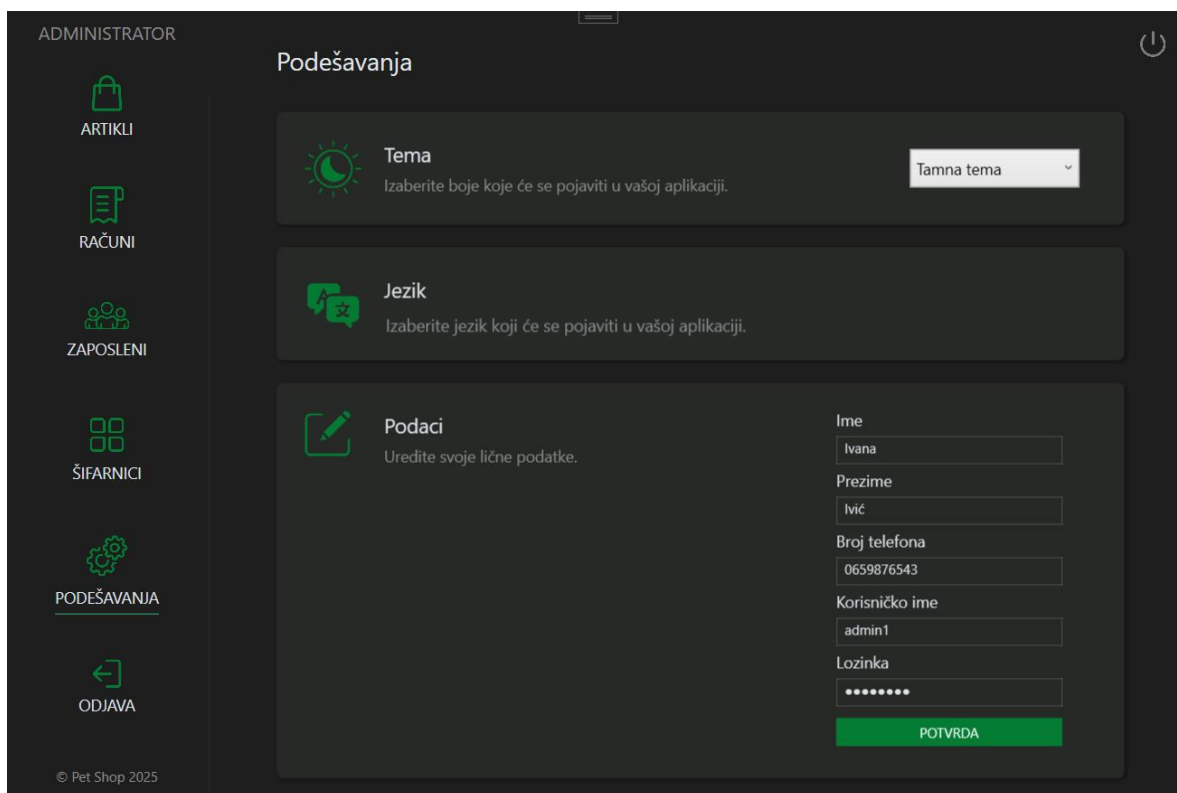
ADMINISTRATOR

ARTIKLI

RAČUNI

ZAPOSLENI

ŠIFARNICI

PODEŠAVANJA

ODJAVA

© Pet Shop 2025

Podešavanja

Tema
Izaberite boje koje će se pojaviti u vašoj aplikaciji.

Tamna tema

Jezik
Izaberite jezik koji će se pojaviti u vašoj aplikaciji.

Podaci
Uredite svoje lične podatke.

Ime
Ivana
Prezime
Ivić
Broj telefona
0659876543
Korisničko ime
admin1
Lozinka
••••••••
POTVRDA